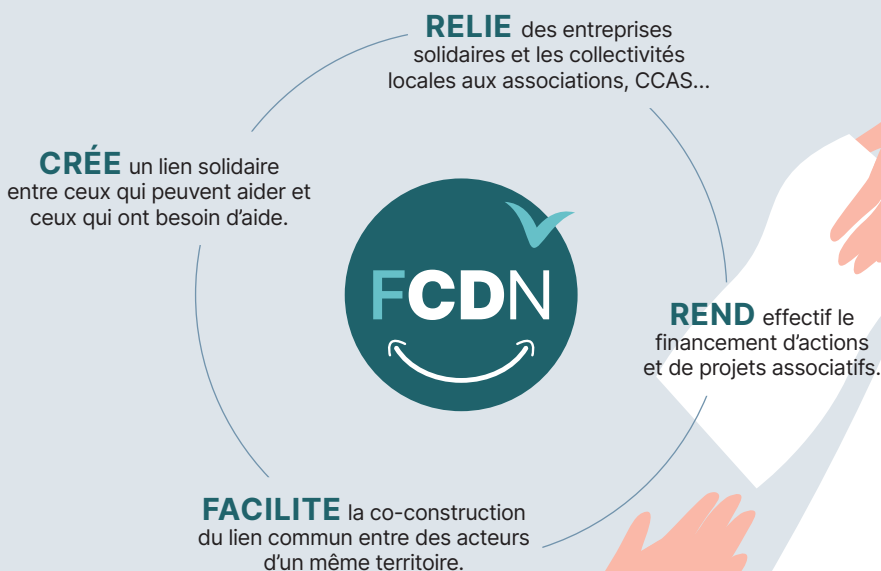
**RELIE** des entreprises solidaires et les collectivités locales aux associations, CCAS...

**CRÉE** un lien solidaire entre ceux qui peuvent aider et ceux qui ont besoin d'aide.

FCDN

**REND** effectif le financement d'actions et de projets associatifs.

**FACILITE** la co-construction du lien commun entre des acteurs d'un même territoire.